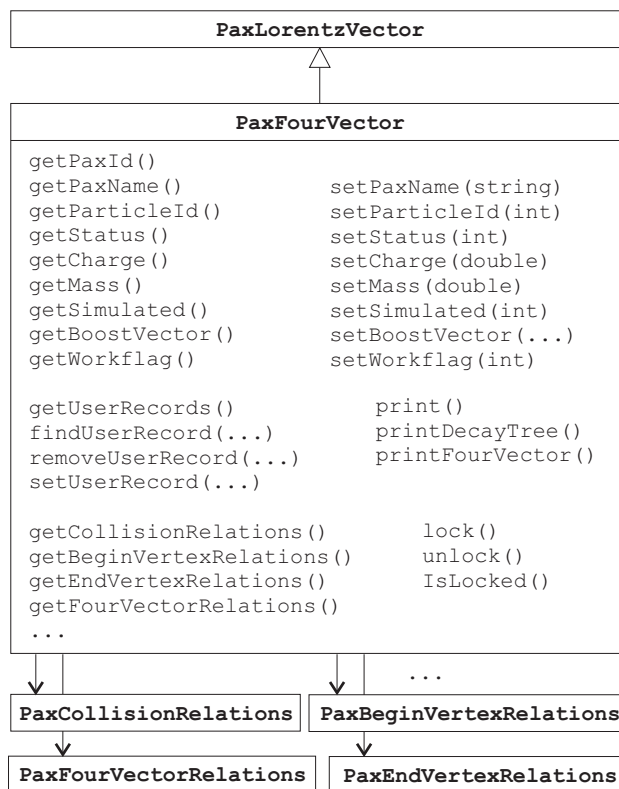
PaxLorentzVector

PaxFourVector

getPaxId()
getPaxName()
getParticleId()
getStatus()
getCharge()
getMass()
getSimulated()
getBoostVector()
getWorkflag()

setPaxName(string)
setParticleId(int)
setStatus(int)
setCharge(double)
setMass(double)
setSimulated(int)
setBoostVector(...)
setWorkflag(int)

getUserRecords()
findUserRecord(...)
removeUserRecord(...)
setUserRecord(...)

print()
printDecayTree()
printFourVector()

getCollisionRelations()
getBeginVertexRelations()
getEndVertexRelations()
getFourVectorRelations()
...

lock()
unlock()
IsLocked()

...

PaxCollisionRelations

PaxBeginVertexRelations

PaxFourVectorRelations

PaxEndVertexRelations